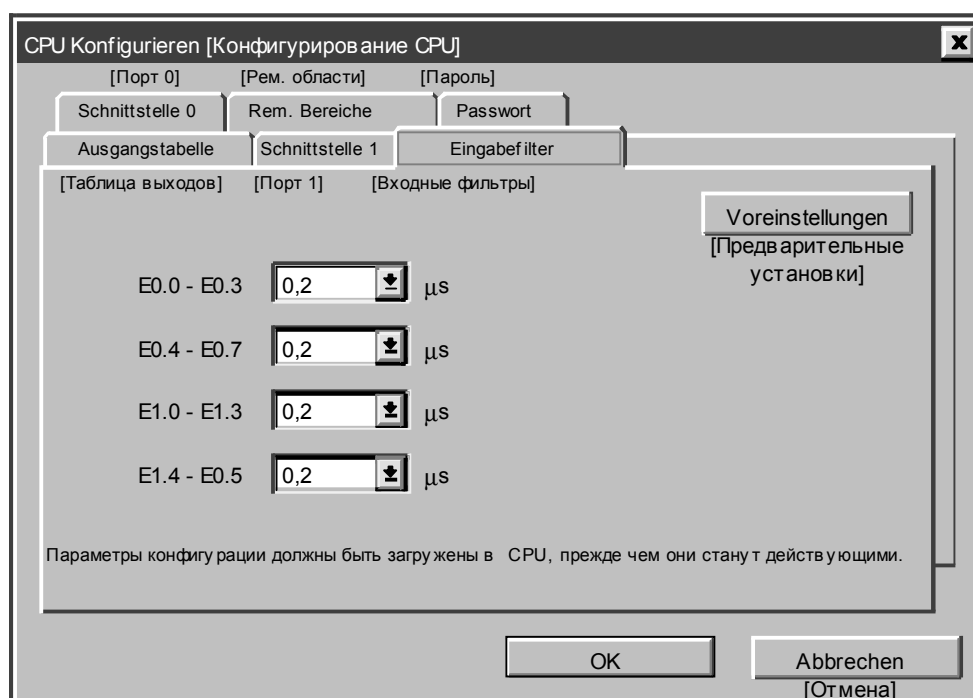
CPU Konfigurieren [Конфигурирование CPU]

[Порт 0] [Рем. области] [Пароль]

Schnittstelle 0 | Rem. Bereiche | Passwort

Ausgangstabelle | Schnittstelle 1 | Eingabefilter

[Таблица выходов] [Порт 1] [Входные фильтры]

Voreinstellungen
[Предварительные установки]

E0.0 - E0.3 0,2 µs

E0.4 - E0.7 0,2 µs

E1.0 - E1.3 0,2 µs

E1.4 - E0.5 0,2 µs

Параметры конфигурации должны быть загружены в CPU, прежде чем они станут действующими.

OK

Abbrechen
[Отмена]